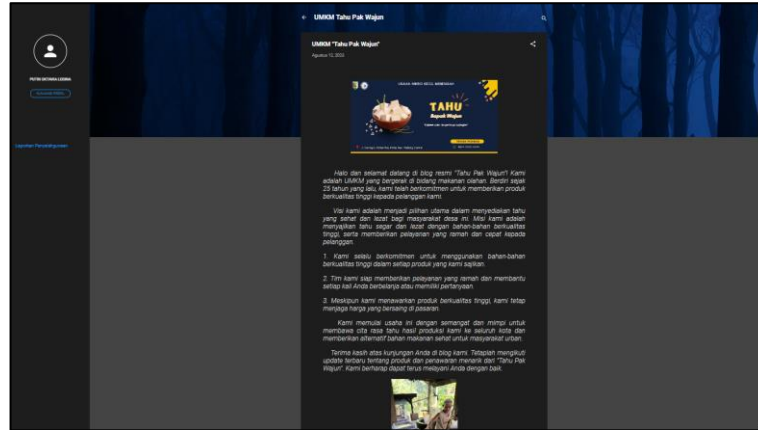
PUTRI OKTAVIA LEGINA

KUNJUNGI PROFIL

Laporkan Penyalahgunaan

UMKM Tahu Pak Wajun

UMKM "Tahu Pak Wajun"

Agustus 12, 2023

USAHA MIKRO KECIL MENENGAH

TAHU

Bapak Wajun

Halo dan selamat datang di blog resmi "Tahu Pak Wajun"! Kami adalah UMKM yang bergerak di bidang makanan olahan. Berdiri sejak 25 tahun yang lalu, kami telah berkomitmen untuk memberikan produk berkualitas tinggi kepada pelanggan kami.

Visi kami adalah menjadi pilihan utama dalam menyediakan tahu yang sehat dan lezat bagi masyarakat desa ini. Misi kami adalah menyajikan tahu segar dan lezat dengan bahan-bahan berkualitas tinggi, serta memberikan pelayanan yang ramah dan cepat kepada pelanggan.

1. Kami selalu berkomitmen untuk menggunakan bahan-bahan berkualitas tinggi dalam setiap produk yang kami sajikan.

2. Tim kami siap memberikan pelayanan yang ramah dan membantu setiap kali Anda berbelanja atau memiliki pertanyaan.

3. Meskipun kami menawarkan produk berkualitas tinggi, kami tetap menjaga harga yang bersaing di pasaran.

Kami memulai usaha ini dengan semangat dan mimpi untuk membawa cita rasa tahu hasil produksi kami ke seluruh kota dan memberikan alternatif bahan makanan sehat untuk masyarakat urban.

Terima kasih atas kunjungan Anda di blog kami. Tetaplah mengikuti update terbaru tentang produk dan penawaran menarik dari "Tahu Pak Wajun". Kami berharap dapat terus melayani Anda dengan baik.